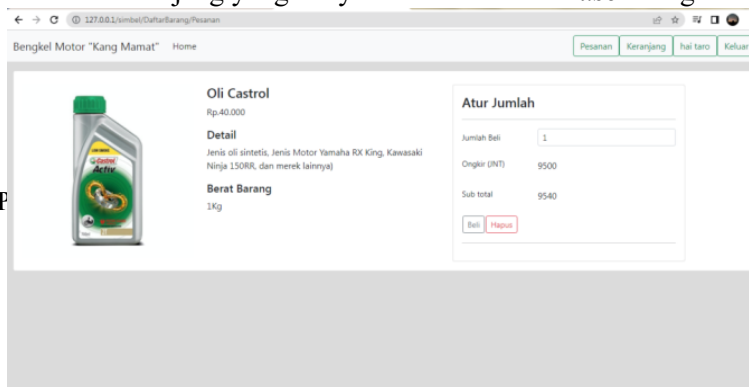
127.0.0.1/simbel/DaftarBarang/Pesanan

Bengkel Motor "Kang Mamat" Home

Pesanan Keranjang hai taro Keluar

Castrol Activ

Oli Castrol

Rp.40.000

Detail

Jenis oli sintetis, Jenis Motor Yamaha RX King, Kawasaki Ninja 150RR, dan merek lainnya)

Berat Barang

1Kg

Atur Jumlah

Jumlah Beli 1

Ongkir (JNT) 9500

Sub total 9540

Beli Hapus